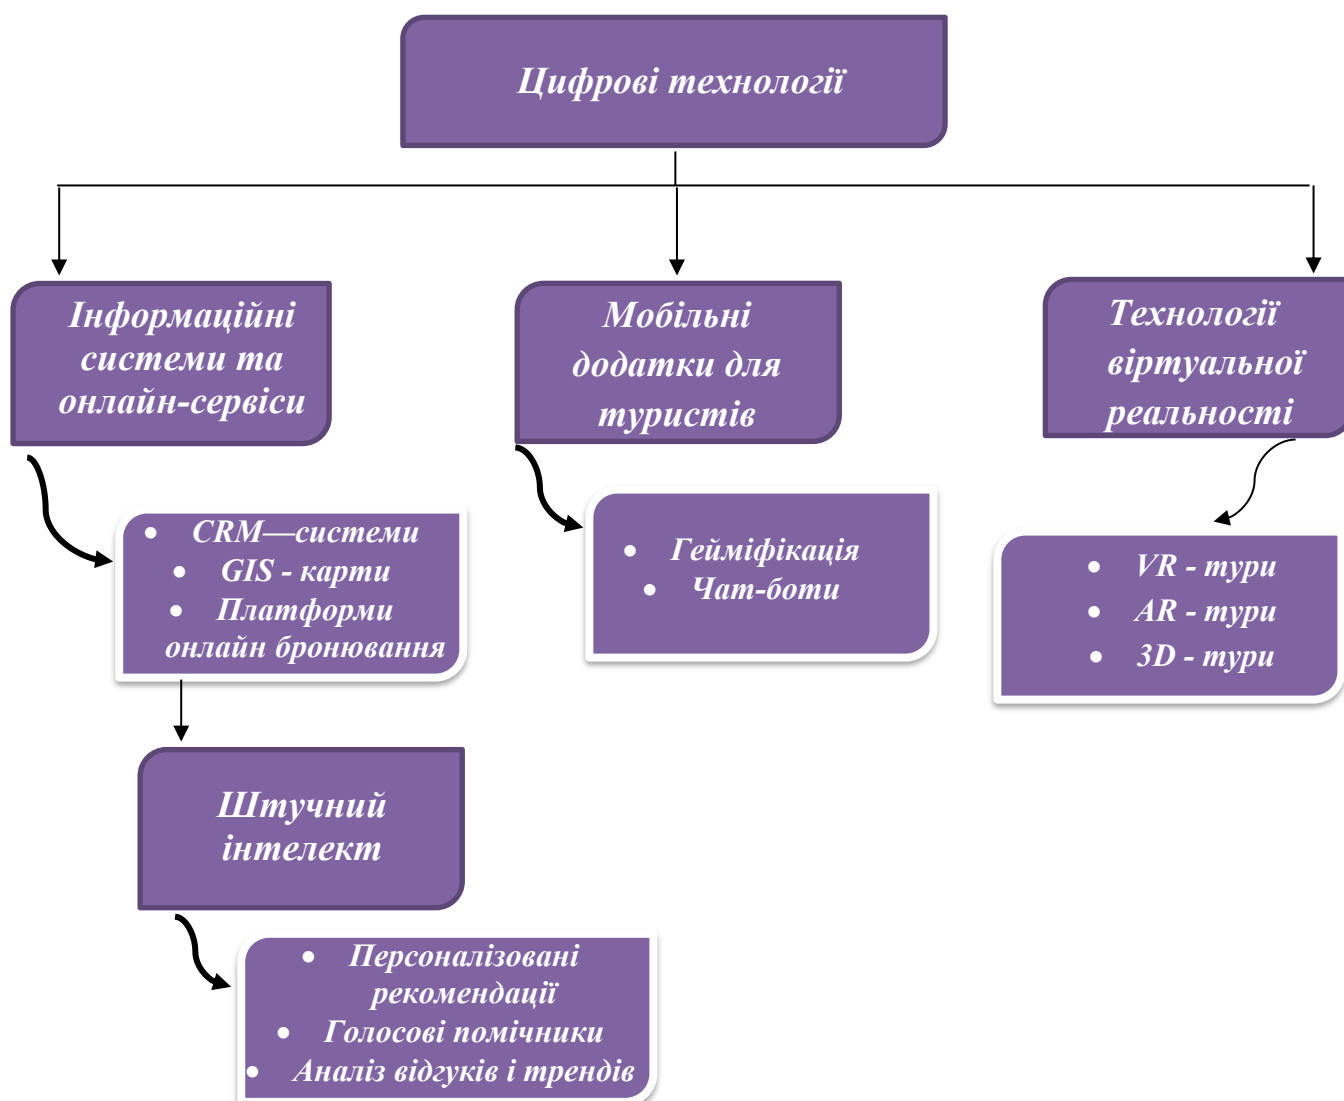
Цифрові технології

Інформаційні системи та онлайн-сервіси

Мобільні додатки для туристів

Технології віртуальної реальності

- CRM—системи
- GIS - карти
- Платформи онлайн бронювання

- Гейміфікація
- Чат-боти

- VR - тури
- AR - тури
- 3D - тури

Штучний інтелект

- Персоналізовані рекомендації
- Голосові помічники
- Аналіз відгуків і трендів